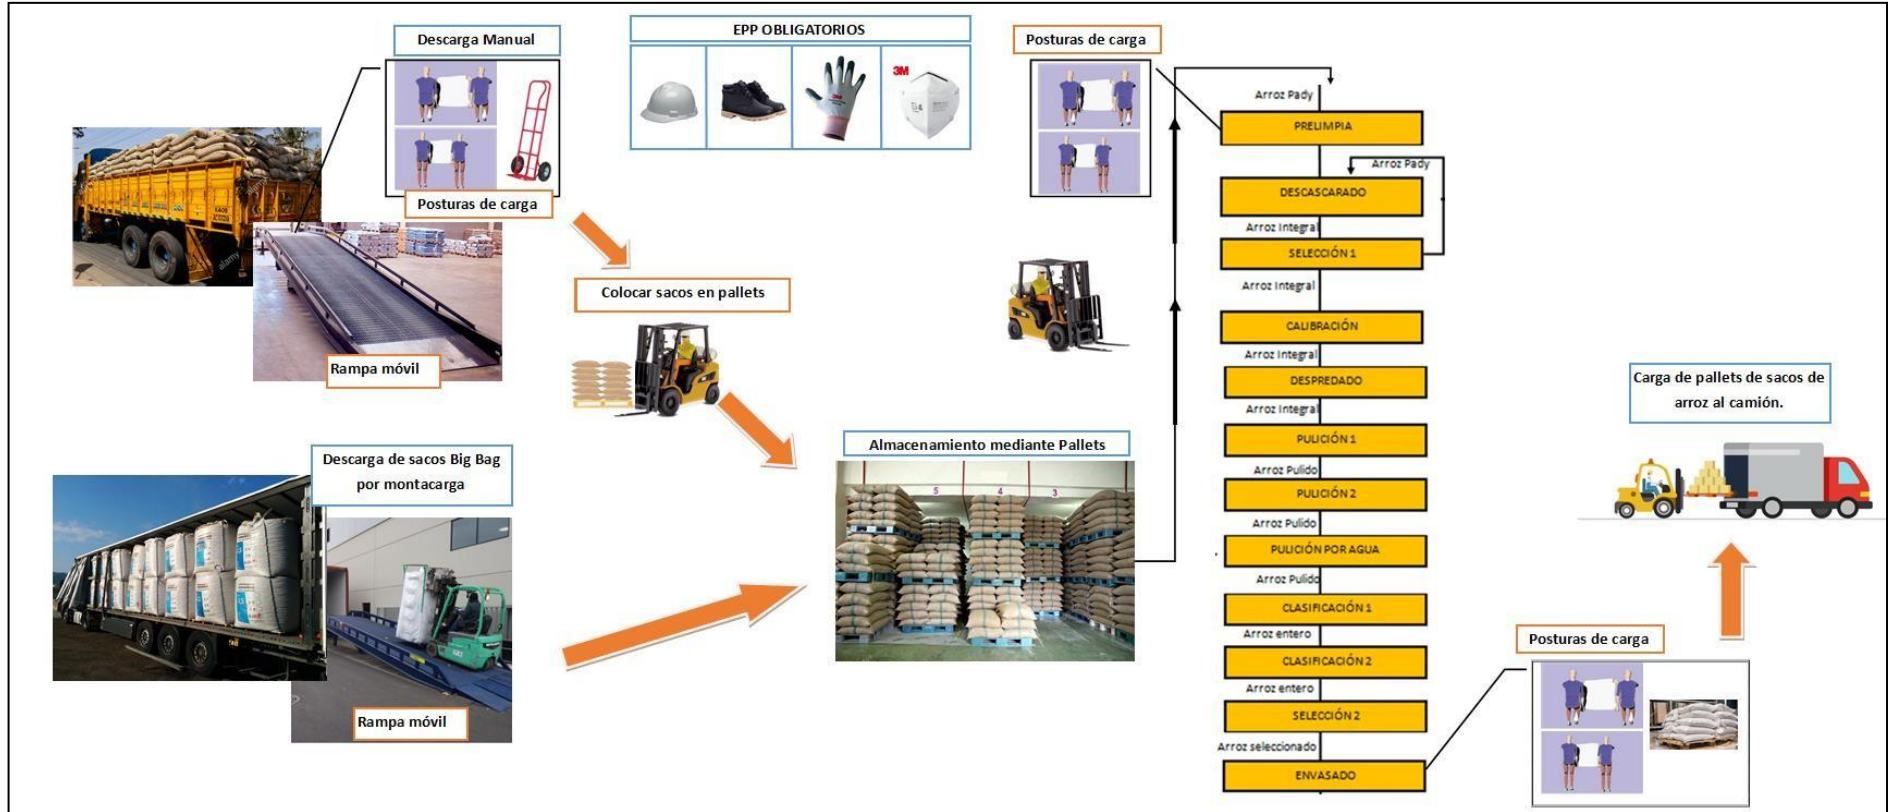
Descarga Manual

EPP OBLIGATORIOS

Posturas de carga

Posturas de carga

Rampa móvil

Colocar sacos en pallets

Descarga de sacos Big Bag por montacarga

Rampa móvil

Almacenamiento mediante Pallets

Arroz Pady
PRELIMPIA
Arroz Pady
DESCASCARADO
Arroz Integral
SELECCIÓN 1
Arroz Integral
CALIBRACIÓN
Arroz Integral
DESPREDADO
Arroz Integral
PULICIÓN 1
Arroz Pulido
PULICIÓN 2
Arroz Pulido
PULICIÓN POR AGUA
Arroz Pulido
CLASIFICACIÓN 1
Arroz entero
CLASIFICACIÓN 2
Arroz entero
SELECCIÓN 2
Arroz seleccionado
ENVASADO

Carga de pallets de sacos de arroz al camión.

Posturas de carga